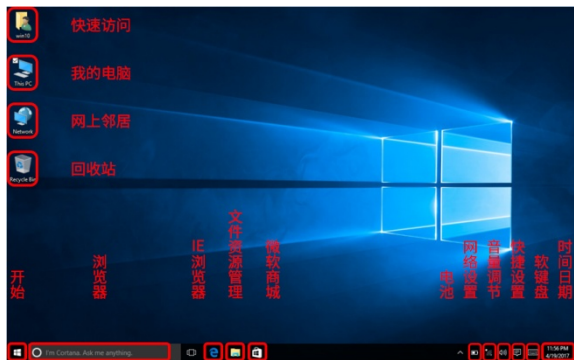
win10
快速访问
This PC
我的电脑
Network
网上邻居
Recycle Bin
回收站
开始
浏览器
IE浏览器
文件资源管理
微软商城
电池
网络设置
音量调节
快捷设置
软键盘
时间日期
I'm Cortana. Ask me anything.
11:56 PM
4/19/2017